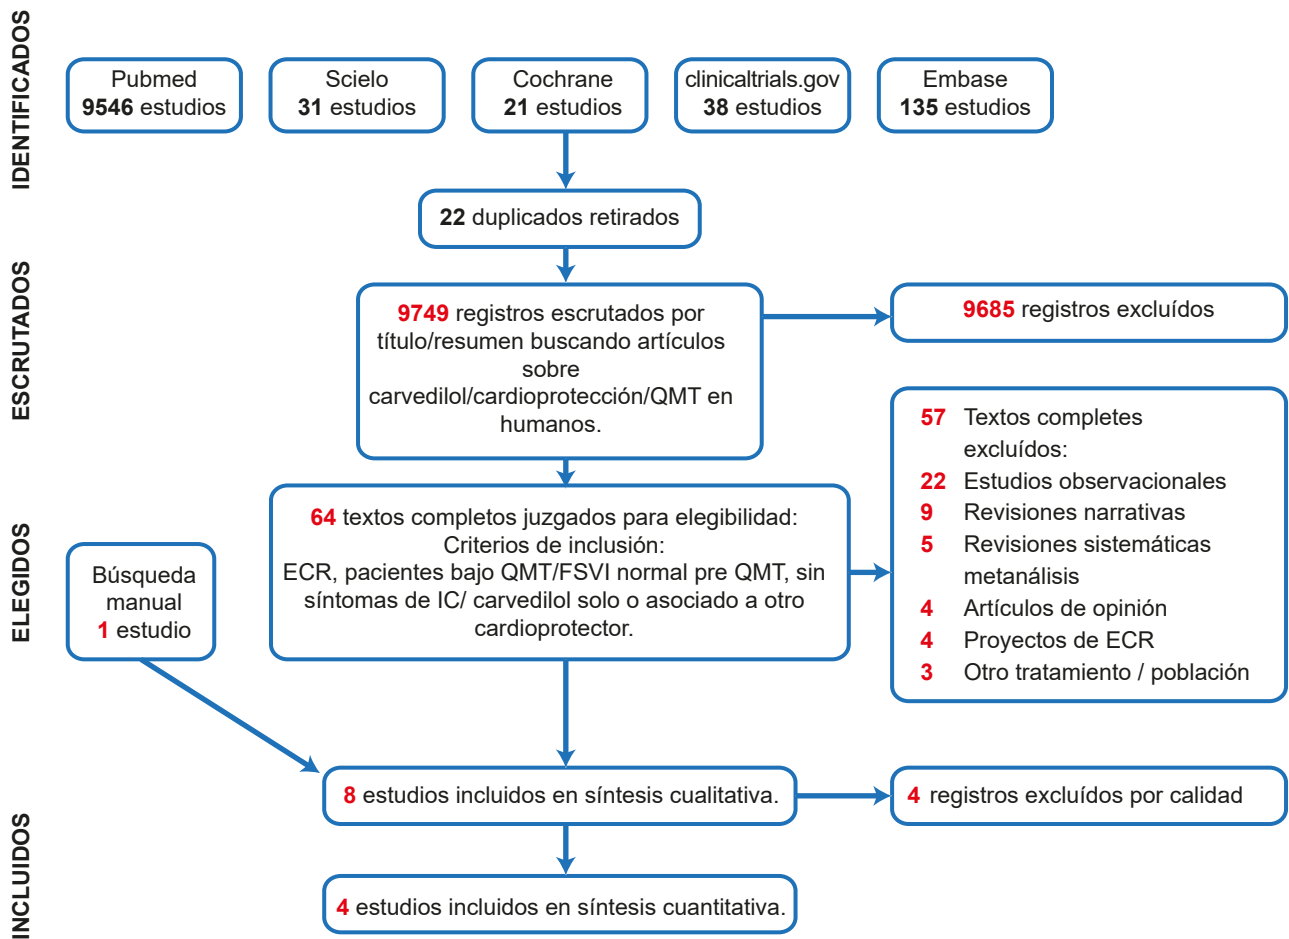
IDENTIFICADOS

Pubmed
9546 estudios

Scielo
31 estudios

Cochrane
21 estudios

clinicaltrials.gov
38 estudios

Embase
135 estudios

22 duplicados retirados

ESCRUTADOS

9749 registros escrutados por título/resumen buscando artículos sobre carvedilol/cardioprotección/QMT en humanos.

9685 registros excluídos

ELEGIDOS

57 Textos completes excluídos:
22 Estudios observacionales
9 Revisiones narrativas
5 Revisiones sistemáticas metanálisis
4 Artículos de opinión
4 Proyectos de ECR
3 Otro tratamiento / población

64 textos completos juzgados para elegibilidad:
Criterios de inclusión:
ECR, pacientes bajo QMT/FSVI normal pre QMT, sin síntomas de IC/ carvedilol solo o asociado a otro cardioprotector.

Búsqueda manual
1 estudio

INCLUIDOS

8 estudios incluidos en síntesis cualitativa.

4 registros excluídos por calidad

4 estudios incluidos en síntesis cuantitativa.